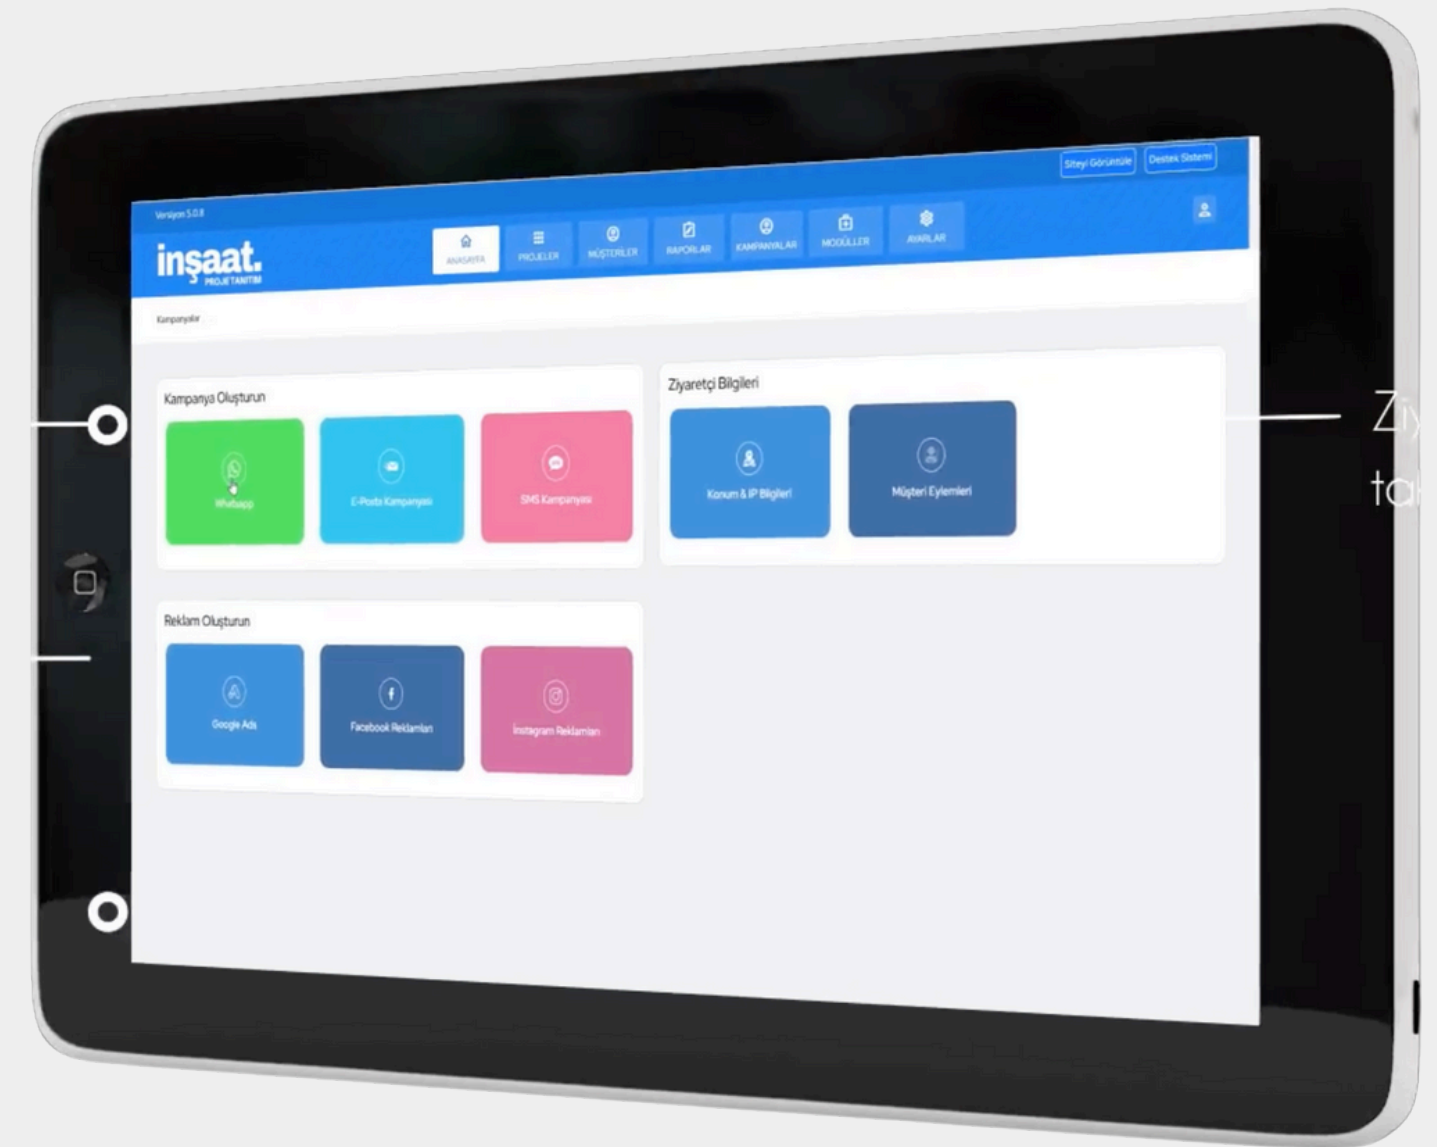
Siteyi Görüntüle
Destek Sistemi

Versiyon 5.0.8

inşaat.
PROJE TANITIM

ANASAYFA
PROJELER
MÜŞTERİLER
RAPORLAR
KAMPANYALAR
MODÜLLER
AYARLAR

Kampanyalar

Kampanya Oluşturun

Whatsapp
E-Posta Kampanyası
SMS Kampanyası

Ziyaretçi Bilgileri

Konum & IP Bilgileri
Müşteri Eylemleri

Reklam Oluşturun

Google Ads
Facebook Reklamları
Instagram Reklamları

Zi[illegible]
ta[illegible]